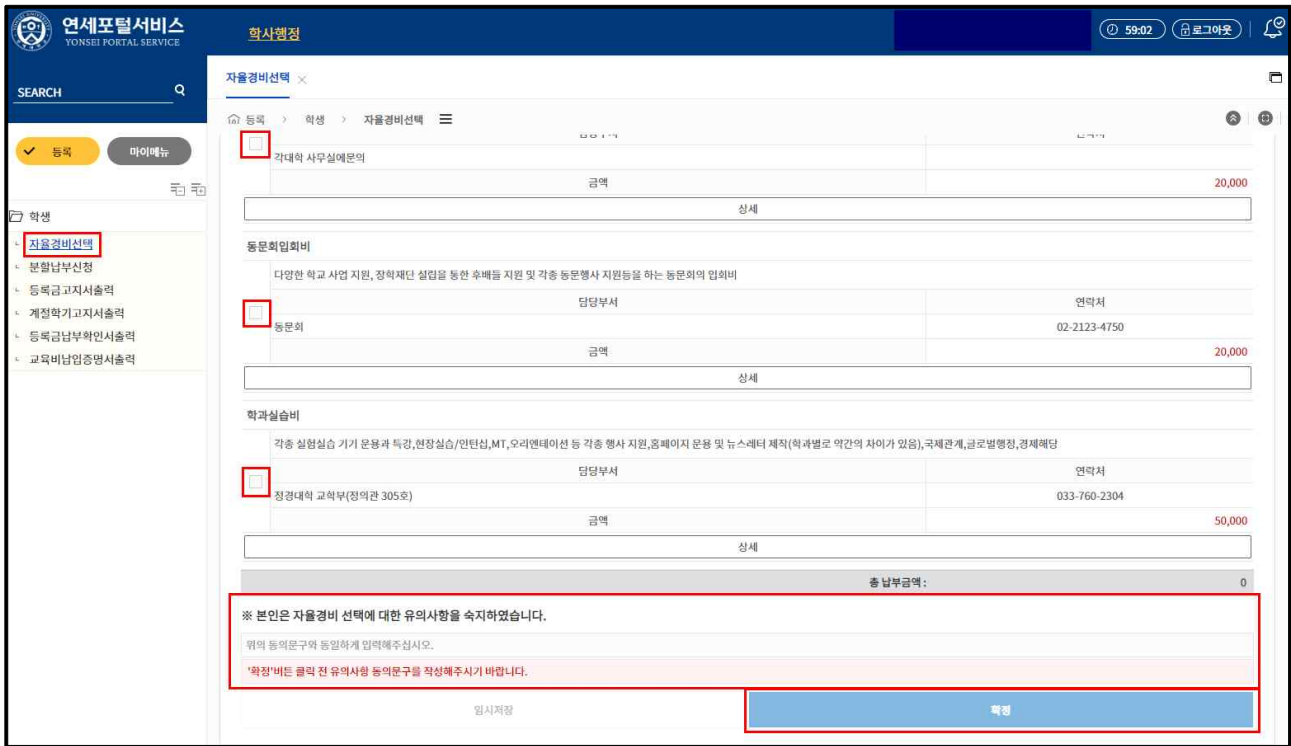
연세포털서비스
YONSEI PORTAL SERVICE

학사행정

59:02 로그아웃

SEARCH

등록 마이메뉴

학생
자율경비선택
분할납부신청
등록금고지서출력
계절학기고지서출력
등록금납부확인서출력
교육비납입증명서출력

자율경비선택

등록 > 학생 > 자율경비선택

| 담당부서 | 연락처 |
|---|---|
| 각대학 사무실에문의 | |
| 금액 | 20,000 |

상세

동문회입회비

다양한 학교 사업 지원, 장학재단 설립을 통한 후배들 지원 및 각종 동문행사 지원등을 하는 동문회의 입회비

| 담당부서 | 연락처 |
|---|---|
| 동문회 | 02-2123-4750 |
| 금액 | 20,000 |

상세

학과실습비

각종 실험실습 기기 운용과 특강,현장실습/인턴십,MT,오리엔테이션 등 각종 행사 지원,홈페이지 운용 및 뉴스레터 제작(학과별로 약간의 차이가 있음),국제관계,글로벌행정,경제해당

| 담당부서 | 연락처 |
|---|---|
| 정경대학 교학부(정의관 305호) | 033-760-2304 |
| 금액 | 50,000 |

상세

총 납부금액 : 0

※ 본인은 자율경비 선택에 대한 유의사항을 숙지하였습니다.

위의 동의문구와 동일하게 입력해주십시오.

'확정'버튼 클릭 전 유의사항 동의문구를 작성해주시기 바랍니다.

임시저장 확정